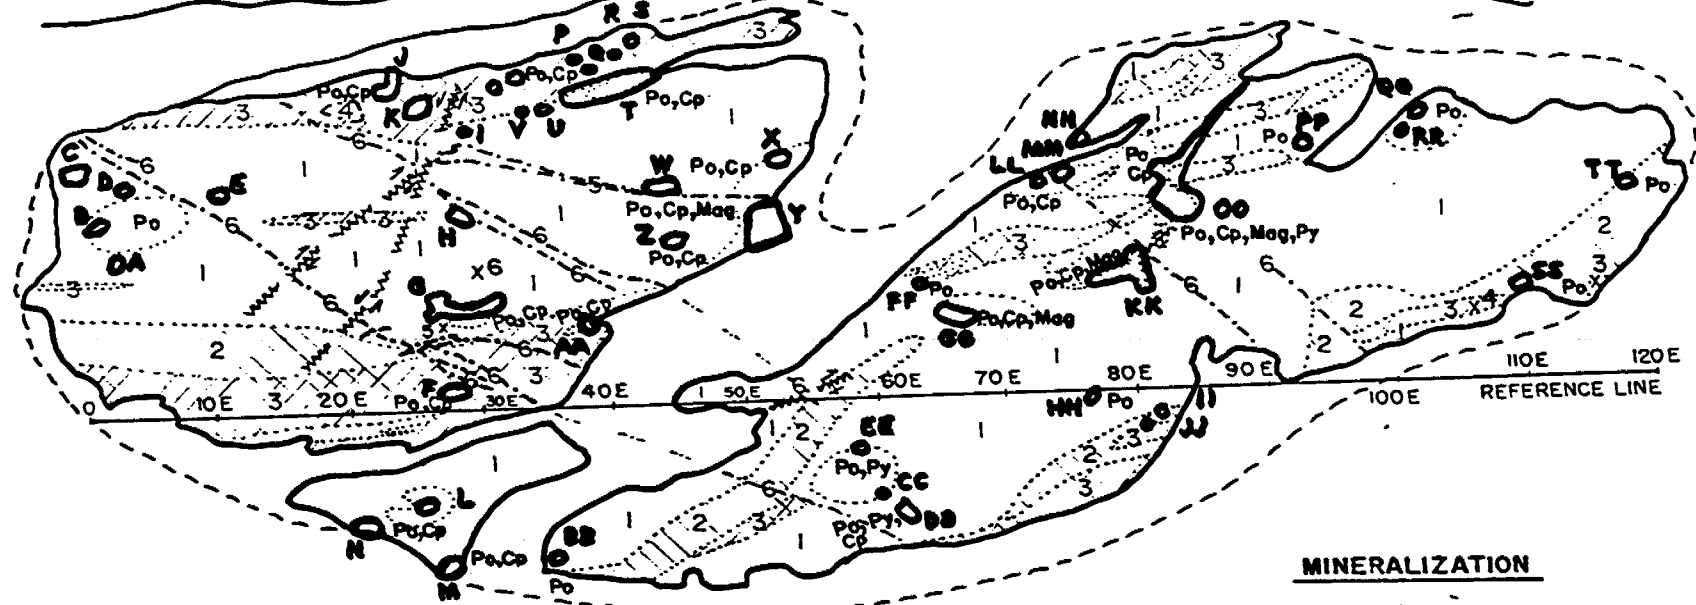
P R S
3
J
Po,Cp
4
K
3
O Po,Cp
T Po,Cp
1
I V U
3
C
DD
6
1
E
6
W Po,Cp
X
5
B
Po
6
3
3
H
6
Po,Cp,Mag
Y
Z
Po,Cp
OA
1
3
6
G
x6
1
6
3
Po,Cp Po,Cp
3
6
2
6
AA
F
3
10E
3
20E
Po,Cp
30E
40E
0
1
L
Po,Cp
N
M
Po,Cp
3
NN
MM
LL
Po,Cp
Po
Cp
1
3
Po
PP
QQ
Po
RR
OO
Po,Cp,Mag,Py
1
TT
Po
3
2
Po,Cp,Mag
6
FF
Po
KK
6
1
GG
Po,Cp,Mag
1
1
2
3
3x4
SS
Po
3
2
50E
6
60E
70E
80E
90E
110E
120E
100E
REFERENCE LINE
HH
Po
II
JJ
1
2
EE
1
3
Po,Py
CC
2
3
6
3
Po,Py
Cp
DD
BB
1
2
3
1
Po
MINERALIZATION